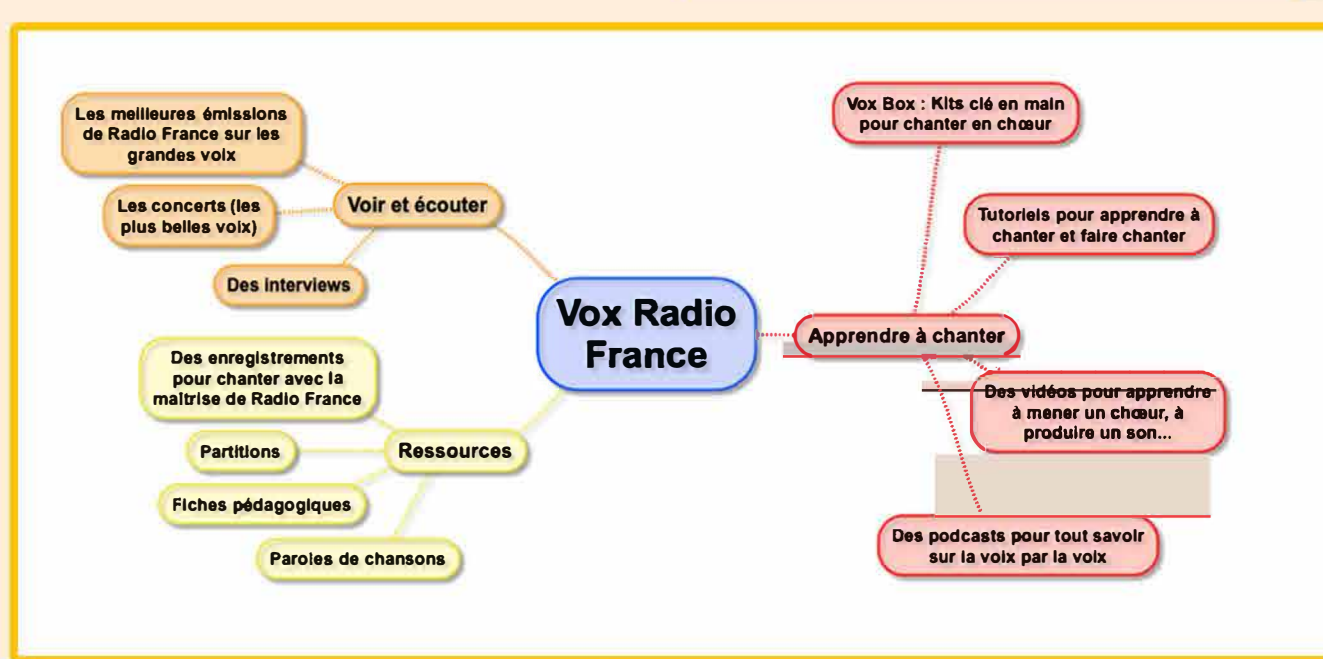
Vox Radio France

Voir et écouter

Les meilleures émissions de Radio France sur les grandes voix

Les concerts (les plus belles voix)

Des interviews

Ressources

Des enregistrements pour chanter avec la maîtrise de Radio France

Partitions

Fiches pédagogiques

Paroles de chansons

Apprendre à chanter

Vox Box : Kits clé en main pour chanter en chœur

Tutoriels pour apprendre à chanter et faire chanter

Des vidéos pour apprendre à mener un chœur, à produire un son...

Des podcasts pour tout savoir sur la voix par la voix